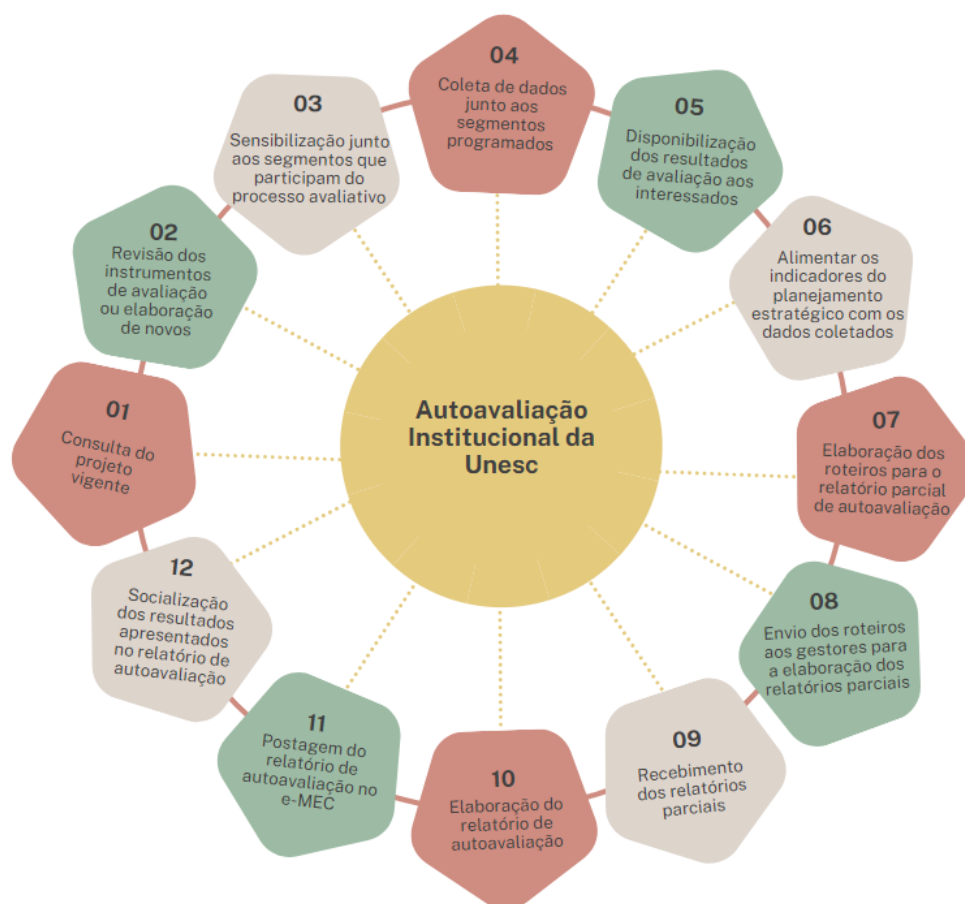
Autoavaliação Institucional da Unesc

01
Consulta do projeto vigente

02
Revisão dos instrumentos de avaliação ou elaboração de novos

03
Sensibilização junto aos segmentos que participam do processo avaliativo

04
Coleta de dados junto aos segmentos programados

05
Disponibilização dos resultados de avaliação aos interessados

06
Alimentar os indicadores do planejamento estratégico com os dados coletados

07
Elaboração dos roteiros para o relatório parcial de autoavaliação

08
Envio dos roteiros aos gestores para a elaboração dos relatórios parciais

09
Recebimento dos relatórios parciais

10
Elaboração do relatório de autoavaliação

11
Postagem do relatório de autoavaliação no e-MEC

12
Socialização dos resultados apresentados no relatório de autoavaliação